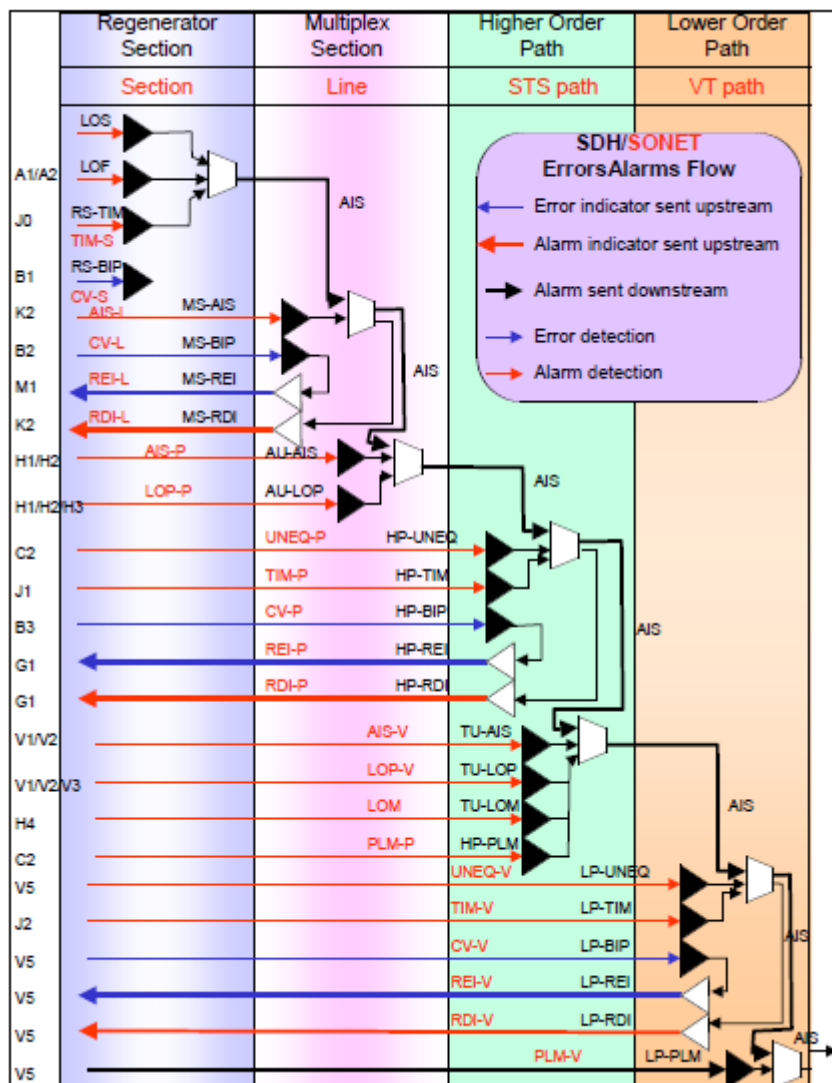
Regenerator Section

Multiplex Section

Higher Order Path

Lower Order Path

Section

Line

STS path

VT path

SDH/SONET ErrorsAlarms Flow

Error indicator sent upstream

Alarm indicator sent upstream

Alarm sent downstream

Error detection

Alarm detection

LOS

A1/A2

LOF

J0

RS-TIM

TIM-S

B1

RS-BIP

CV-S

K2

AIS-L

MS-AIS

B2

CV-L

MS-BIP

M1

REI-L

MS-REI

K2

RDI-L

MS-RDI

AIS

AIS

H1/H2

AIS-P

AU-AIS

H1/H2/H3

LOP-P

AU-LOP

AIS

C2

UNEQ-P

HP-UNEQ

J1

TIM-P

HP-TIM

B3

CV-P

HP-BIP

AIS

G1

REI-P

HP-REI

G1

RDI-P

HP-RDI

V1/V2

AIS-V

TU-AIS

V1/V2/V3

LOP-V

TU-LOP

H4

LOM

TU-LOM

AIS

C2

PLM-P

HP-PLM

V5

UNEQ-V

LP-UNEQ

J2

TIM-V

LP-TIM

V5

CV-V

LP-BIP

AIS

V5

REI-V

LP-REI

V5

RDI-V

LP-RDI

V5

PLM-V

LP-PLM

AIS